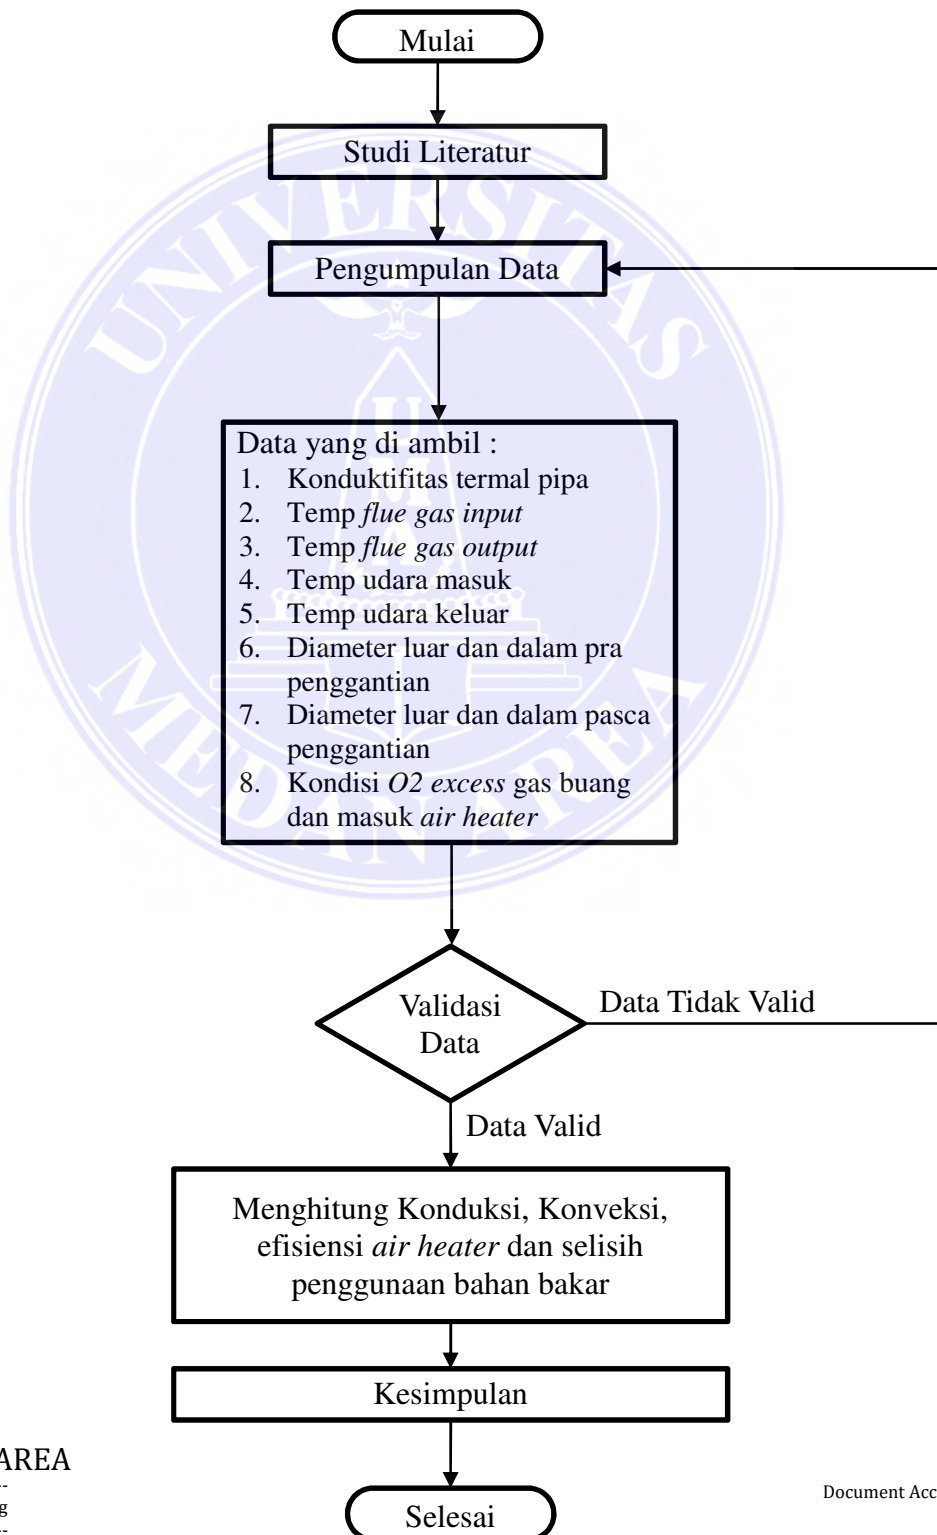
Mulai

Studi Literatur

Pengumpulan Data

Data yang di ambil :
1. Konduktifitas termal pipa
2. Temp *flue gas input*
3. Temp *flue gas output*
4. Temp udara masuk
5. Temp udara keluar
6. Diameter luar dan dalam pra penggantian
7. Diameter luar dan dalam pasca penggantian
8. Kondisi *O2 excess* gas buang dan masuk *air heater*

Validasi Data

Data Tidak Valid

Data Valid

Menghitung Konduksi, Konveksi, efisiensi *air heater* dan selisih penggunaan bahan bakar

Kesimpulan

Selesai

AREA

Document Acc